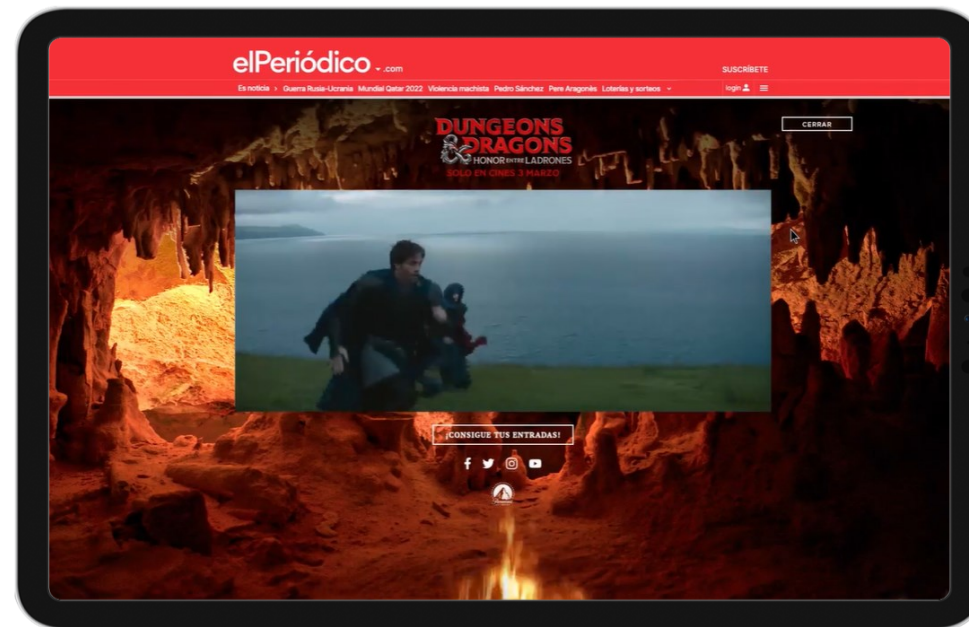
elPeriódico .com

SUSCRÍBETE

Es noticia › Guerra Rusia-Ucrania Mundial Qatar 2022 Violencia machista Pedro Sánchez Pere Aragonès Loterías y sorteos

login

CERRAR

DUNGEONS & DRAGONS
HONOR ENTRE LADRONES
SOLO EN CINES 3 MARZO

¡CONSIGUE TUS ENTRADAS!